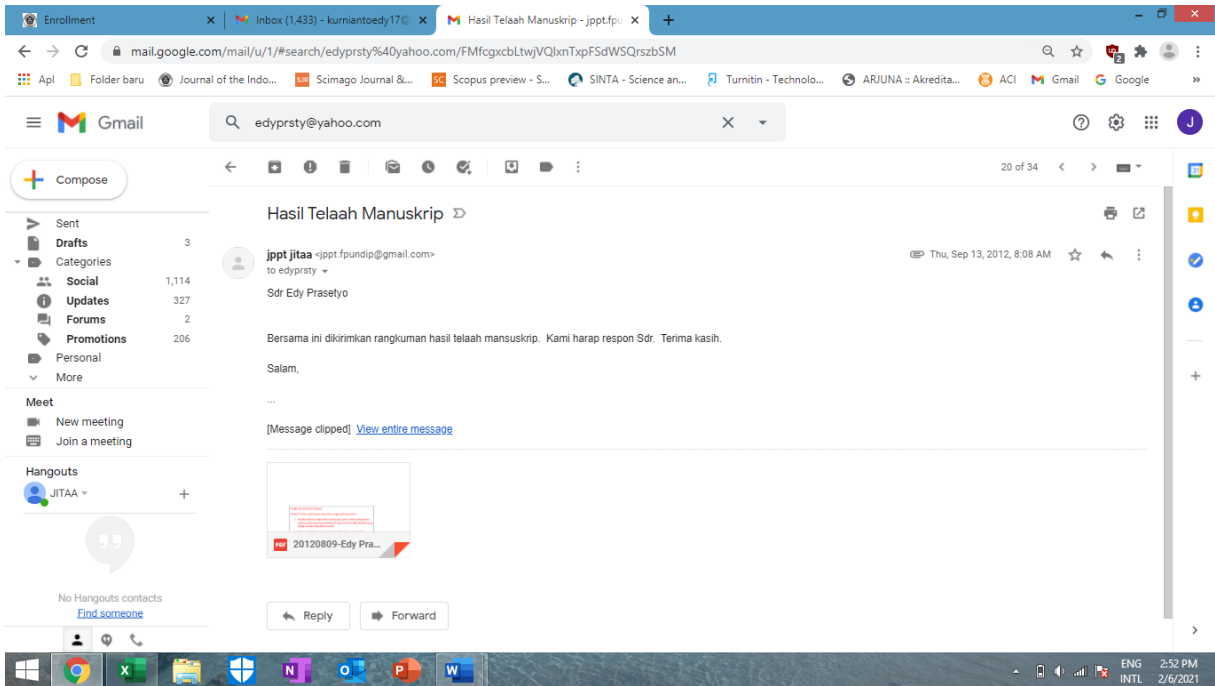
Enrollment
Inbox (1,433) - kurniantoedy17@
Hasil Telaah Manuskrip - jppt.fpu
mail.google.com/mail/u/1/#search/edyprsty%40yahoo.com/FMfcgxcbLtwjVQlxnTxpFSdWSQrszbSM
Apl Folder baru Journal of the Indo... Scimago Journal &... Scopus preview - S... SINTA - Science an... Turnitin - Technolo... ARJUNA :: Akredita... ACI Gmail Google
Gmail
edyprsty@yahoo.com
Compose
Sent
Drafts 3
Categories
Social 1,114
Updates 327
Forums 2
Promotions 206
Personal
More
Meet
New meeting
Join a meeting
Hangouts
JITAA
No Hangouts contacts
Find someone
20 of 34
Hasil Telaah Manuskrip
jppt jitaa <jppt.fpundip@gmail.com>
to edyprsty
Thu, Sep 13, 2012, 8:08 AM
Sdr Edy Prasetyo

Bersama ini dikirimkan rangkuman hasil telaah mansuskrip. Kami harap respon Sdr. Terima kasih.

Salam,

...

[Message clipped] View entire message

20120809-Edy Pra...
Reply
Forward
ENG INTL 2:52 PM 2/6/2021